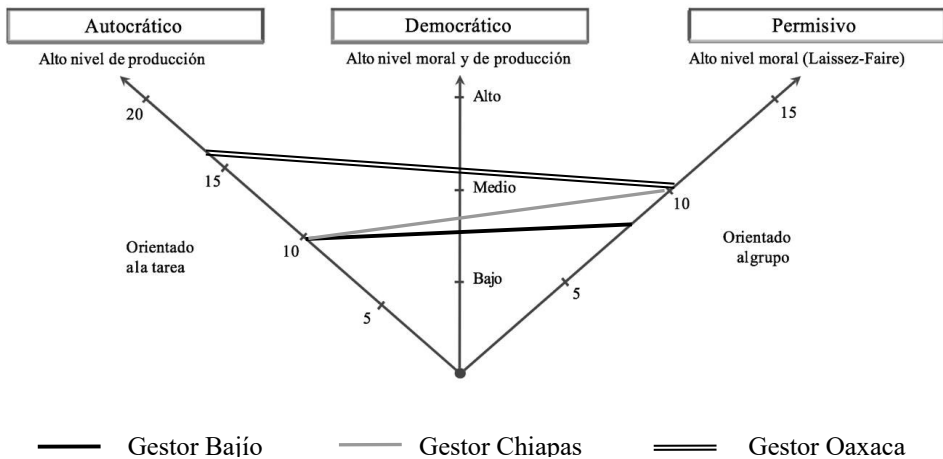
Autocrático

Alto nivel de producción

Democrático

Alto nivel moral y de producción

Permisivo

Alto nivel moral (Laissez-Faire)

20

15

10

5

Alto

Medio

Bajo

15

10

5

Orientado a la tarea

Orientado al grupo

Gestor Bajío

Gestor Chiapas

Gestor Oaxaca